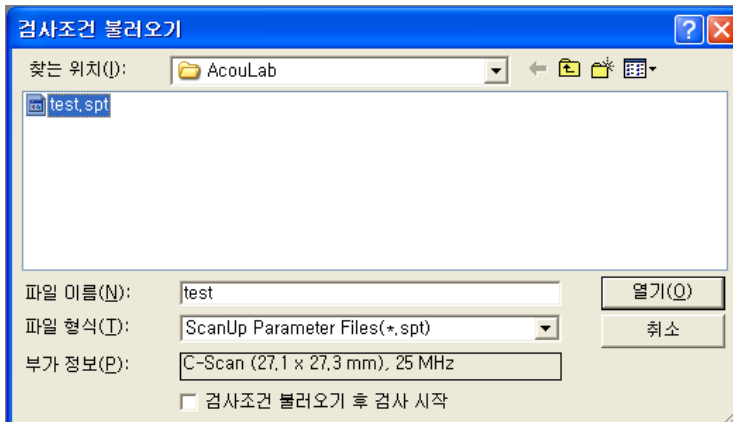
검사조건 불러오기

찾는 위치(I): AcouLab

test.spt

파일 이름(N): test

파일 형식(T): ScanUp Parameter Files(*.spt)

부가 정보(P): C-Scan (27.1 x 27.3 mm), 25 MHz

열기(O)

취소

검사조건 불러오기 후 검사 시작